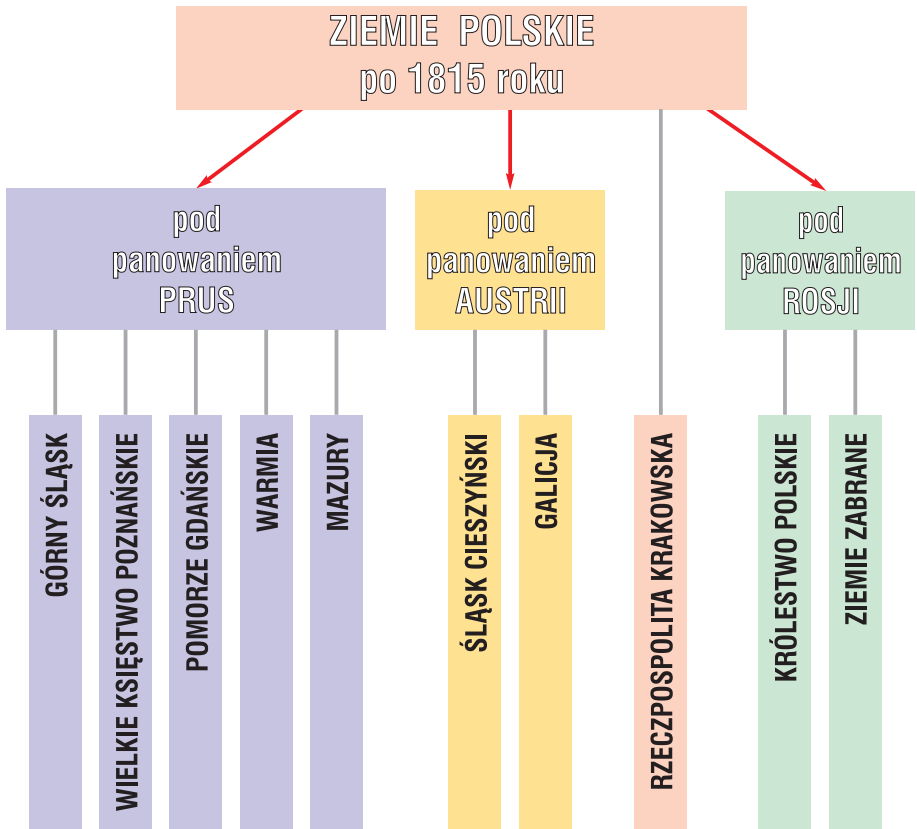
ZIEMIE POLSKIE
po 1815 roku

pod panowaniem PRUS

pod panowaniem AUSTRII

pod panowaniem ROSJI

GÓRNY ŚLĄSK

WIELKIE KSIĘSTWO POZNAŃSKIE

POMORZE GDAŃSKIE

WARMIA

MAZURY

ŚLĄSK CIESZYŃSKI

GALICJA

RZECZPOSPOLITA KRAKOWSKA

KRÓLESTWO POLSKIE

ZIEMIE ZABRANE